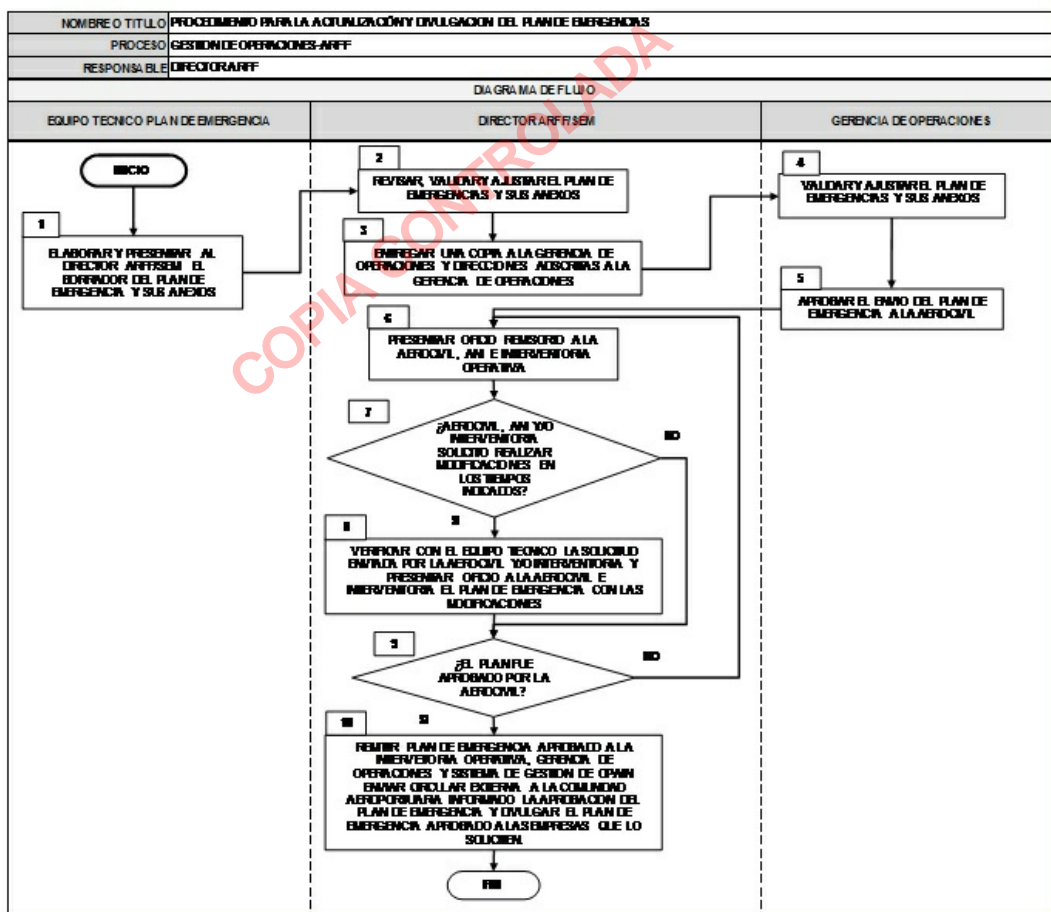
NOMBRE O TITULO PROCEDIMIENTO PARA LA ACTUALIZACIÓN Y DIVULGACION DEL PLAN DE EMERGENCIAS

PROCESO GESTION DE OPERACIONES-ARFF

RESPONSABLE DIRECTOR ARFF

DIAGRAMA DE FLUJO

| EQUIPO TECNICO PLAN DE EMERGENCIA | DIRECTOR ARFF/SEM | GERENCIA DE OPERACIONES |
|---|---|---|

INICIO

1 ELABORAR Y PRESENTAR AL DIRECTOR ARFF/SEM EL BORRADOR DEL PLAN DE EMERGENCIA Y SUS ANEXOS

2 REVISAR, VALIDAR Y AJUSTAR EL PLAN DE EMERGENCIAS Y SUS ANEXOS

3 ENTREGAR UNA COPIA A LA GERENCIA DE OPERACIONES Y DIRECCIONES ADSCRITAS A LA GERENCIA DE OPERACIONES

4 VALIDAR Y AJUSTAR EL PLAN DE EMERGENCIAS Y SUS ANEXOS

5 APROBAR EL ENVIO DEL PLAN DE EMERGENCIA A LA AEROCIVIL

6 PRESENTAR OFICIO REMISORIO A LA AEROCIVIL, ANI E INTERVENTORIA OPERATIVA

7 ¿AEROCIVIL, ANI Y/O INTERVENTORIA SOLICITO REALIZAR MODIFICACIONES EN LOS TIEMPOS INDICADOS?

NO

SI

8 VERIFICAR CON EL EQUIPO TECNICO LA SOLICITUD ENVIADA POR LA AEROCIVIL Y/O INTERVENTORIA Y PRESENTAR OFICIO A LA AEROCIVIL E INTERVENTORIA EL PLAN DE EMERGENCIA CON LAS MODIFICACIONES

9 ¿EL PLAN FUE APROBADO POR LA AEROCIVIL?

NO

SI

10 REMITIR PLAN DE EMERGENCIA APROBADO A LA INTERVENTORIA OPERATIVA, GERENCIA DE OPERACIONES Y SISTEMA DE GESTION DE OPAIN ENVIAR CIRCULAR EXTERNA A LA COMUNIDAD AEROPORTUARIA INFORMADO LA APROBACION DEL PLAN DE EMERGENCIA Y DIVULGAR EL PLAN DE EMERGENCIA APROBADO A LAS EMPRESAS QUE LO SOLICITEN.

FIN

COPIA CONTROLADA